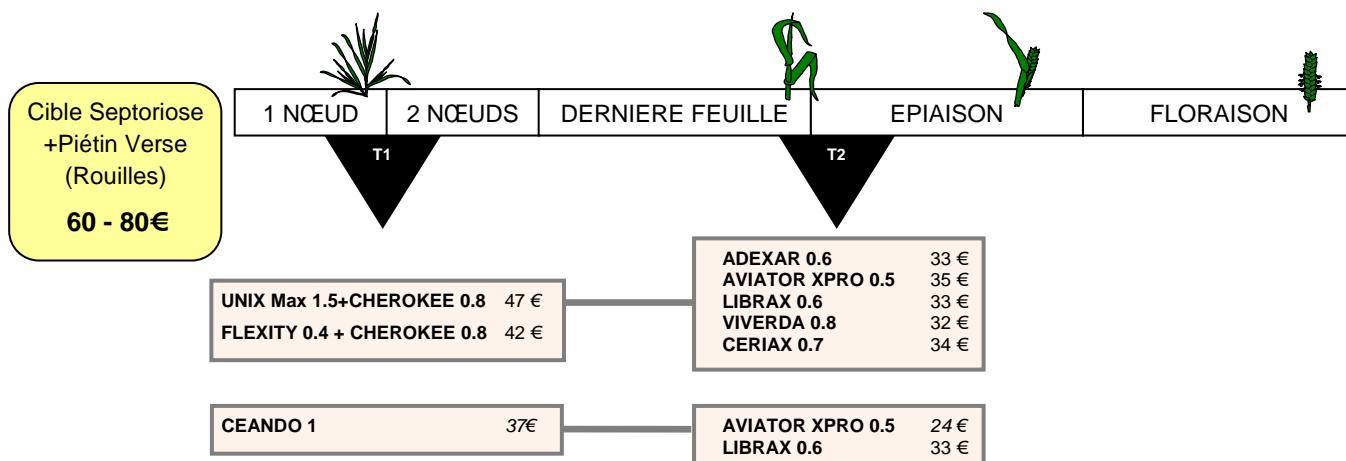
Cible Septoriose +Piétin Verse (Rouilles)

60 - 80€

| 1 NŒUD | 2 NŒUDS | DERNIERE FEUILLE | EPIAISON | FLORAISON |
|---|---|---|---|---|

T1

T2

UNIX Max 1.5+CHEROKEE 0.8 47 €
FLEXITY 0.4 + CHEROKEE 0.8 42 €

ADEXAR 0.6 33 €
AVIATOR XPRO 0.5 35 €
LIBRAX 0.6 33 €
VIVERDA 0.8 32 €
CERIAX 0.7 34 €

CEANDO 1 37€

AVIATOR XPRO 0.5 24 €
LIBRAX 0.6 33 €